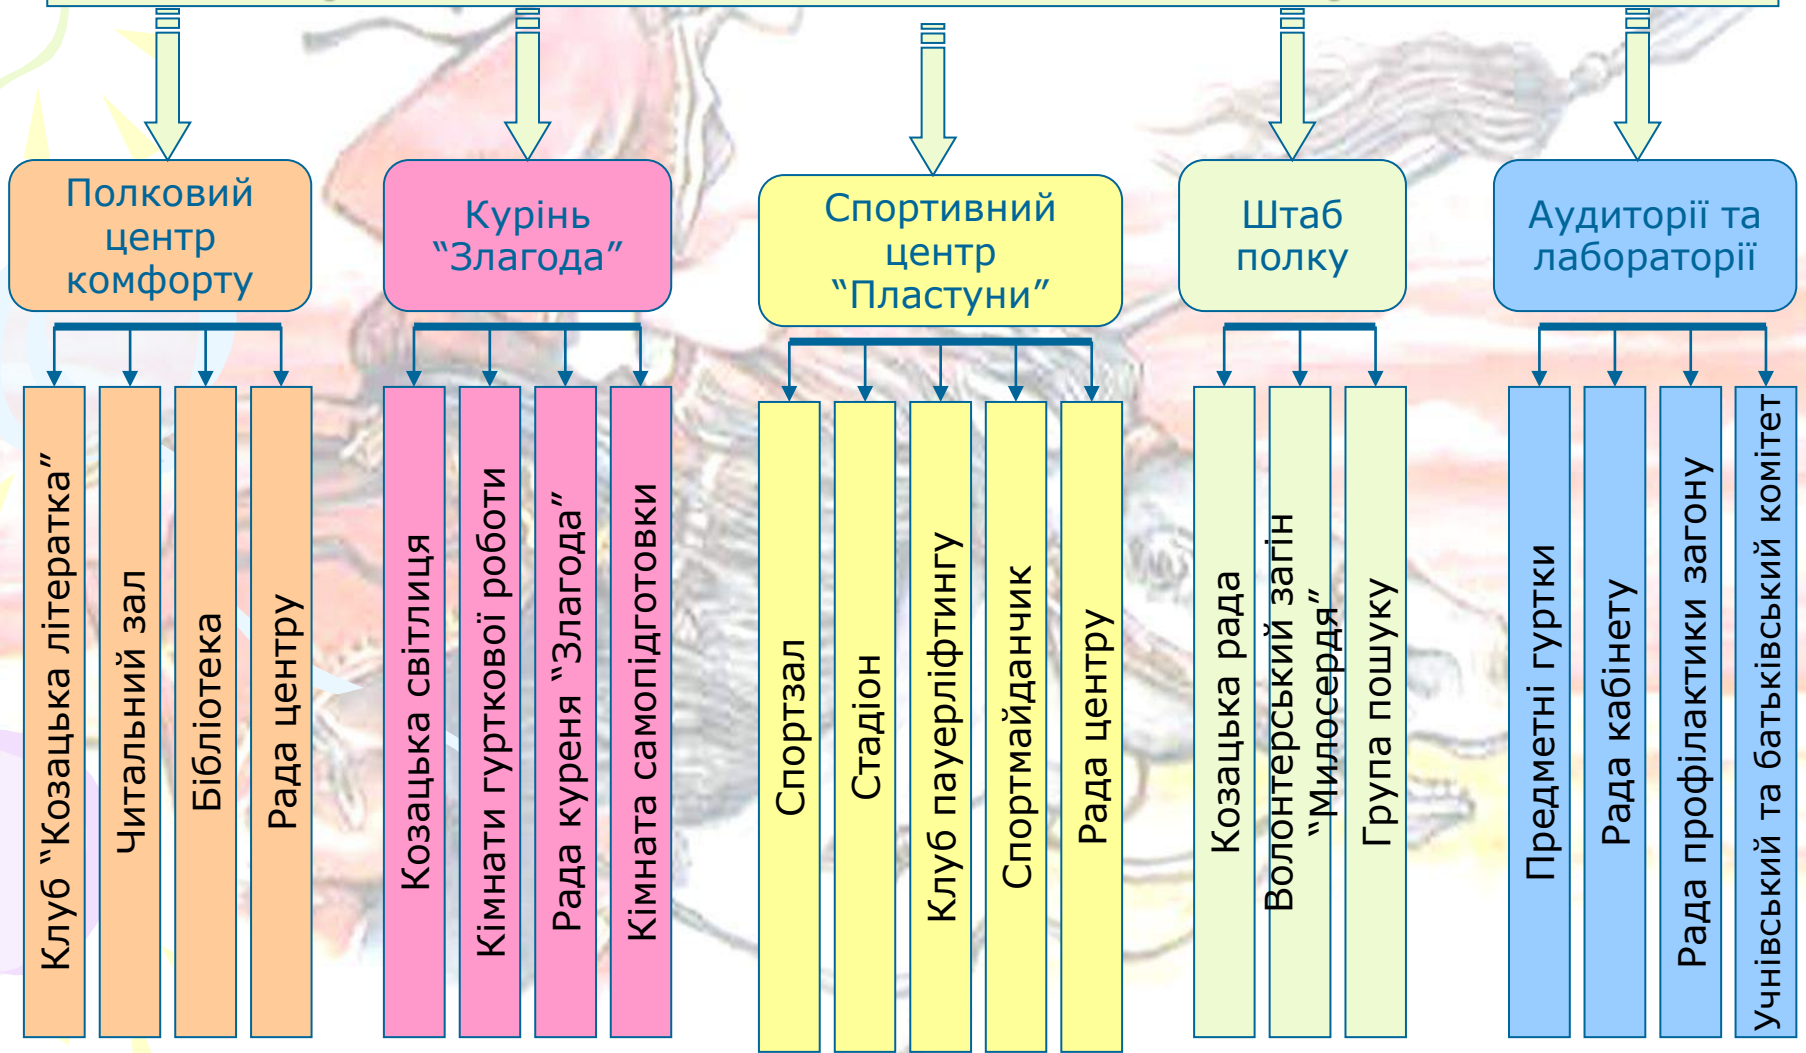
Полковий центр комфорту

Курінь “Злагода”

Спортивний центр “Пластуни”

Штаб полку

Аудиторії та лабораторії

Клуб “Козацька літератка”

Читальний зал

Бібліотека

Рада центру

Козацька світлиця

Кімнати гурткової роботи

Рада куреня “Злагода”

Кімната самопідготовки

Спортзал

Стадіон

Клуб пауерліфтингу

Спортмайданчик

Рада центру

Козацька рада

Волонтерський загін “Милосердя”

Група пошуку

Предметні гуртки

Рада кабінету

Рада профілактики загону

Учнівський та батьківський комітет